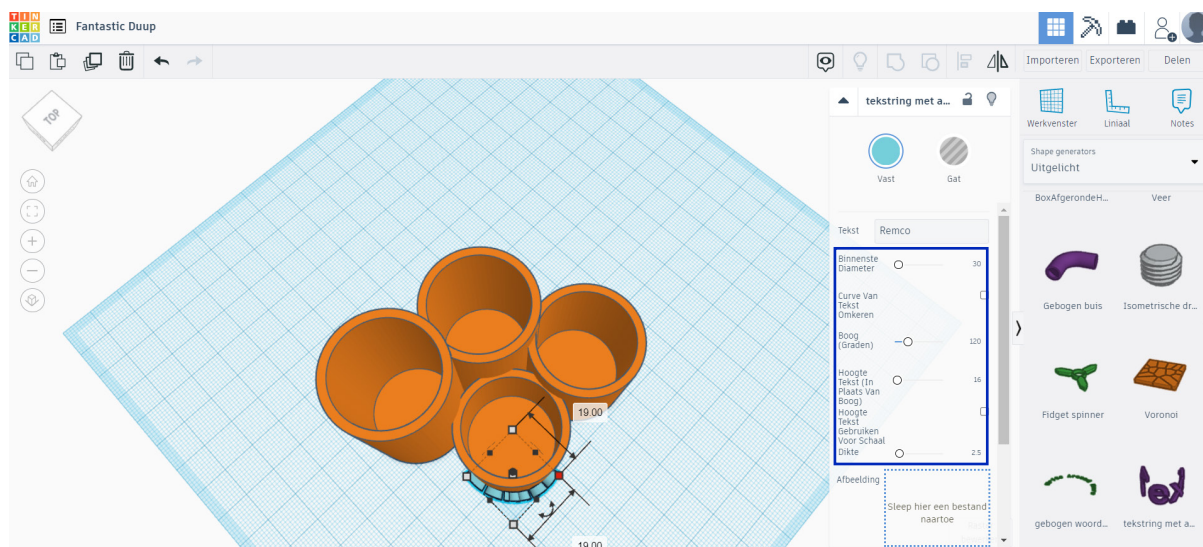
TIN KER CAD Fantastic Duup

Importeren Exporteren Delen

TOP

tekstring met a...

Vast Gat

Tekst Remco

Binnenste Diameter 30

Curve Van Tekst Omkeren

Boog (Graden) 120

Hoogte Tekst (In Plaats Van Boog) 16

Hoogte Tekst Gebruiken Voor Schaal

Dikte 2.5

Afbeelding

Sleep hier een bestand naartoe

19.00

19.00

Werkvenster Liniaal Notes

Shape generators
Uitgelicht

BoxAfgerondeH... Veer

Gebogen buis Isometrische dr...

Fidget spinner Voronoi

gebogen woord... tekstring met a...